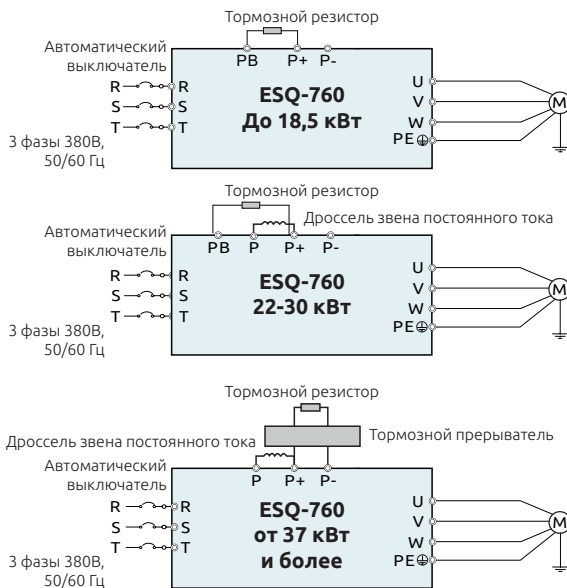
Тормозной резистор

Автоматический выключатель

PB P+ P-

R R
S S
T T

ESQ-760
До 18,5 кВт

U
V
W
PE

M

3 фазы 380В, 50/60 Гц

Тормозной резистор

Дроссель звена постоянного тока

Автоматический выключатель

PB P P+ P-

R R
S S
T T

ESQ-760
22-30 кВт

U
V
W
PE

M

3 фазы 380В, 50/60 Гц

Тормозной резистор

Дроссель звена постоянного тока

Тормозной прерыватель

Автоматический выключатель

P P+ P-

R R
S S
T T

ESQ-760
от 37 кВт
и более

U
V
W
PE

M

3 фазы 380В, 50/60 Гц